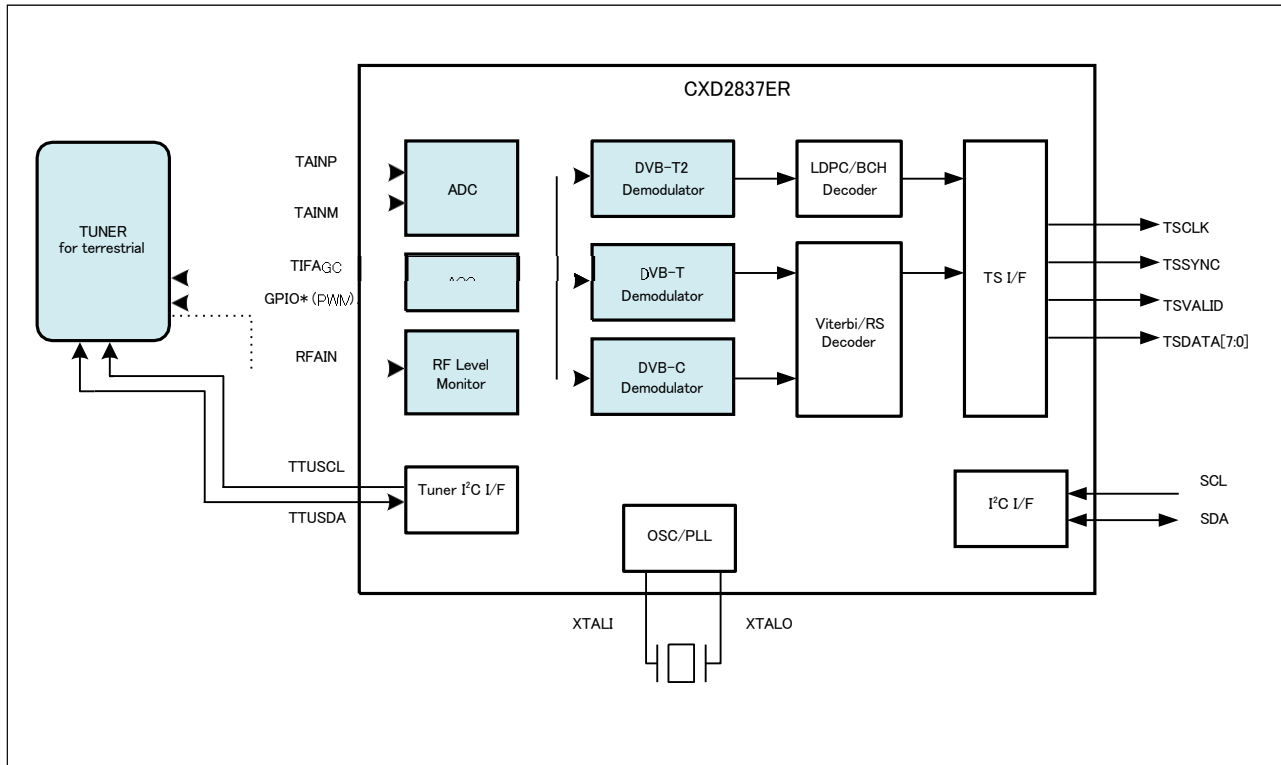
CXD2837ER

TUNER
for terrestrial

TAINP

TAINM

TIFAGC

GPIO\*(PWM)

RFAIN

ADC

AGC

RF Level
Monitor

DVB-T2
Demodulator

DVB-T
Demodulator

DVB-C
Demodulator

LDPC/BCH
Decoder

Viterbi/RS
Decoder

TS I/F

TSCLK

TSSYNC

TSVALID

TSDATA[7:0]

TTUSCL

TTUSDA

Tuner $I^2C$ I/F

OSC/PLL

$I^2C$ I/F

SCL

SDA

XTALI

XTALO